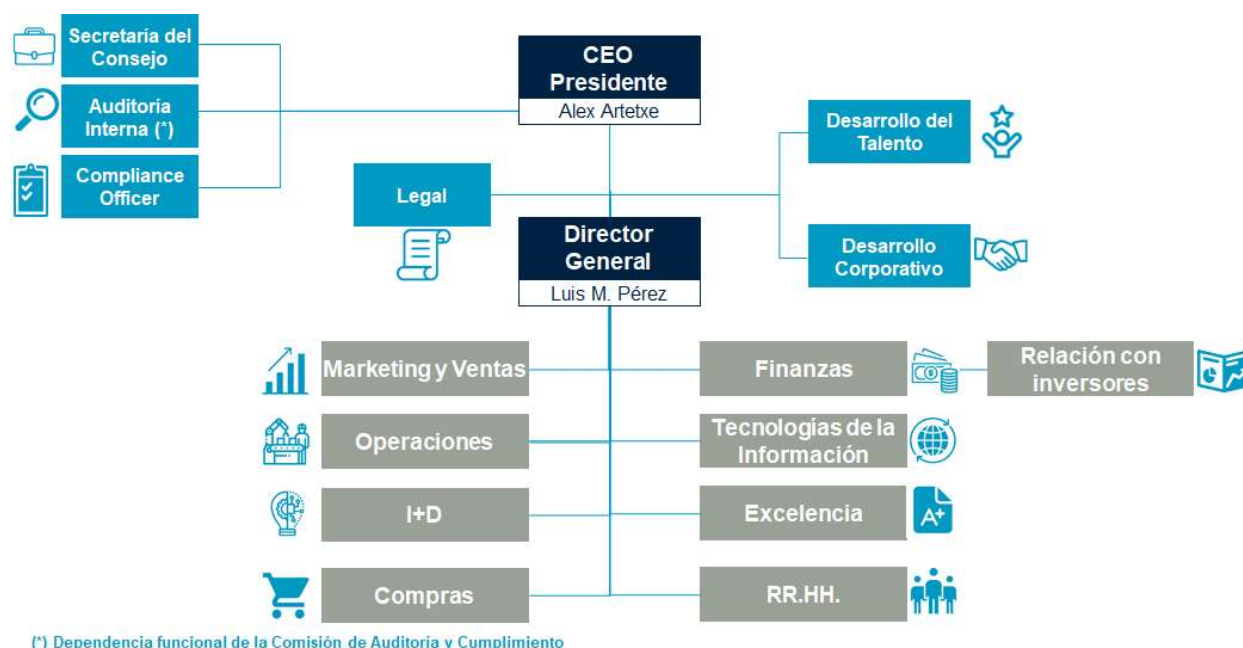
Secretaría del Consejo

Auditoría Interna (*)

Compliance Officer

CEO Presidente
Alex Artetxe

Desarrollo del Talento

Legal

Director General
Luis M. Pérez

Desarrollo Corporativo

Marketing y Ventas

Finanzas

Relación con inversores

Operaciones

Tecnologías de la Información

I+D

Excelencia

Compras

RR.HH.

(*) Dependencia funcional de la Comisión de Auditoría y Cumplimiento